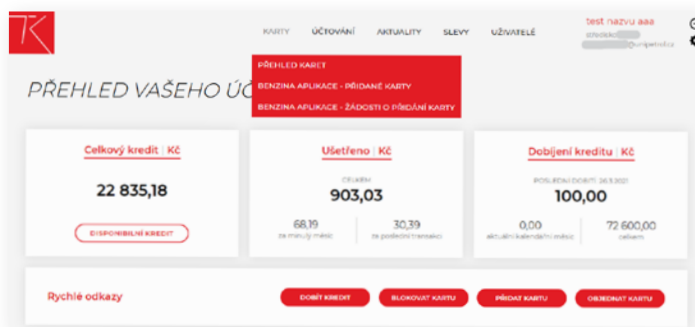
KARTY ÚČTOVÁNÍ AKTUALITY SLEVY UŽIVATELÉ

test nazvu aaa
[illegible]@unipetrol.cz

PŘEHLED KARET
BENZINA APLIKACE - PŘIDANÉ KARTY
BENZINA APLIKACE - ŽÁDOSTI O PŘIDÁNÍ KARTY

PŘEHLED VAŠEHO ÚČ

Celkový kredit | Kč
22 835,18
DISPONIBILNÍ KREDIT

Ušetřeno | Kč
CELKEM
903,03
68,19
za minulý měsíc
30,39
za poslední transakci

Dobíjení kreditu | Kč
POSLEDNÍ DOBITÍ 26.5.2021
100,00
0,00
aktuální kalendářní měsíc
72 600,00
celkem

Rychlé odkazy
DOBÍT KREDIT
BLOKOVAT KARTU
PŘIDAT KARTU
OBJEDNAT KARTU